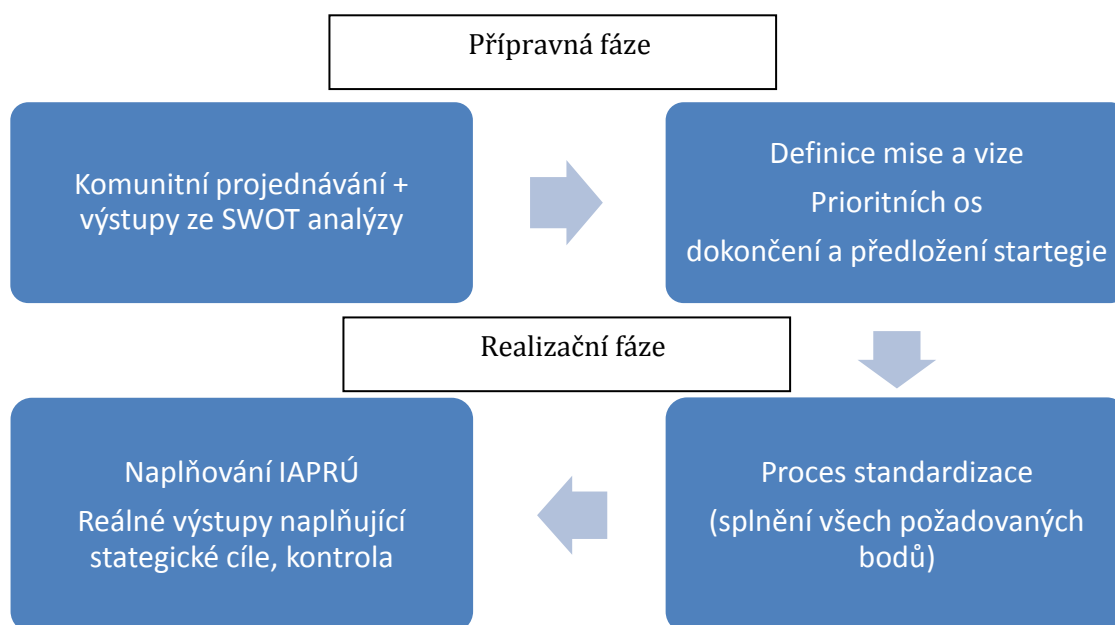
Přípravná fáze

Komunitní projednávání + výstupy ze SWOT analýzy

Definice mise a vize
Prioritních os
dokončení a předložení startegie

Realizační fáze

Naplňování IAPRÚ
Reálné výstupy naplňující stategické cíle, kontrola

Proces standardizace
(splnění všech požadovaných bodů)